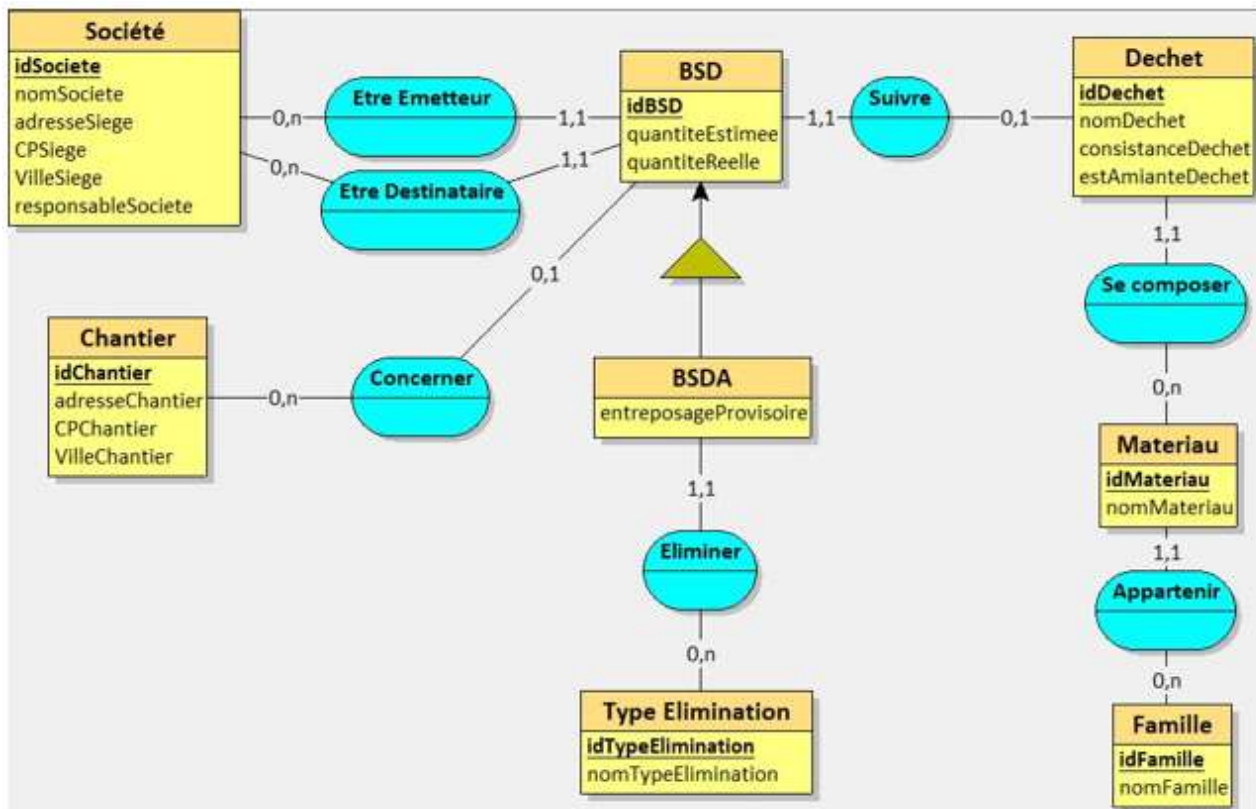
Société
idSociete
nomSociete
adresseSiege
CPSiege
VilleSiege
responsableSociete

0,n
Etre Emetteur
1,1

0,n
Etre Destinataire
1,1

BSD
idBSD
quantiteEstimee
quantiteReelle

1,1
Suivre
0,1

Dechet
idDechet
nomDechet
consistanceDechet
estAmianteDechet

1,1
Se composer
0,n

Materiau
idMateriau
nomMateriau

1,1
Appartenir
0,n

Famille
idFamille
nomFamille

0,1

Chantier
idChantier
adresseChantier
CPChantier
VilleChantier

0,n
Concerner

BSDA
entreposageProvisoire

1,1
Eliminer
0,n

Type Elimination
idTypeElimination
nomTypeElimination